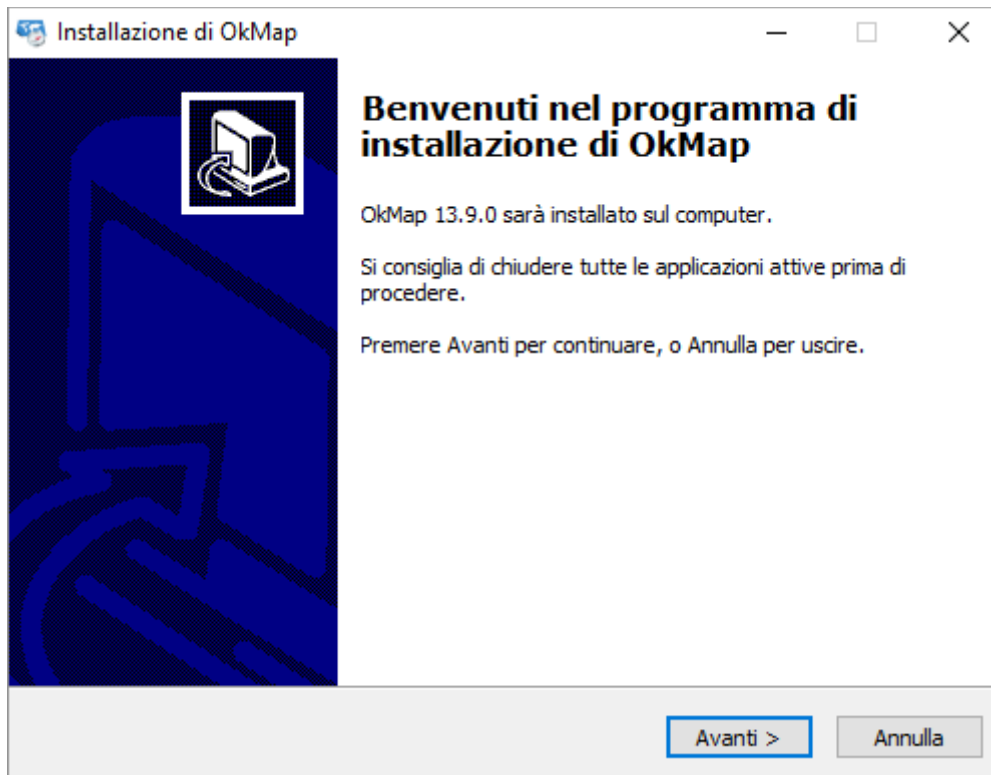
Installazione di OkMap

Benvenuti nel programma di installazione di OkMap

OkMap 13.9.0 sarà installato sul computer.

Si consiglia di chiudere tutte le applicazioni attive prima di procedere.

Premere Avanti per continuare, o Annulla per uscire.

Avanti >

Annulla